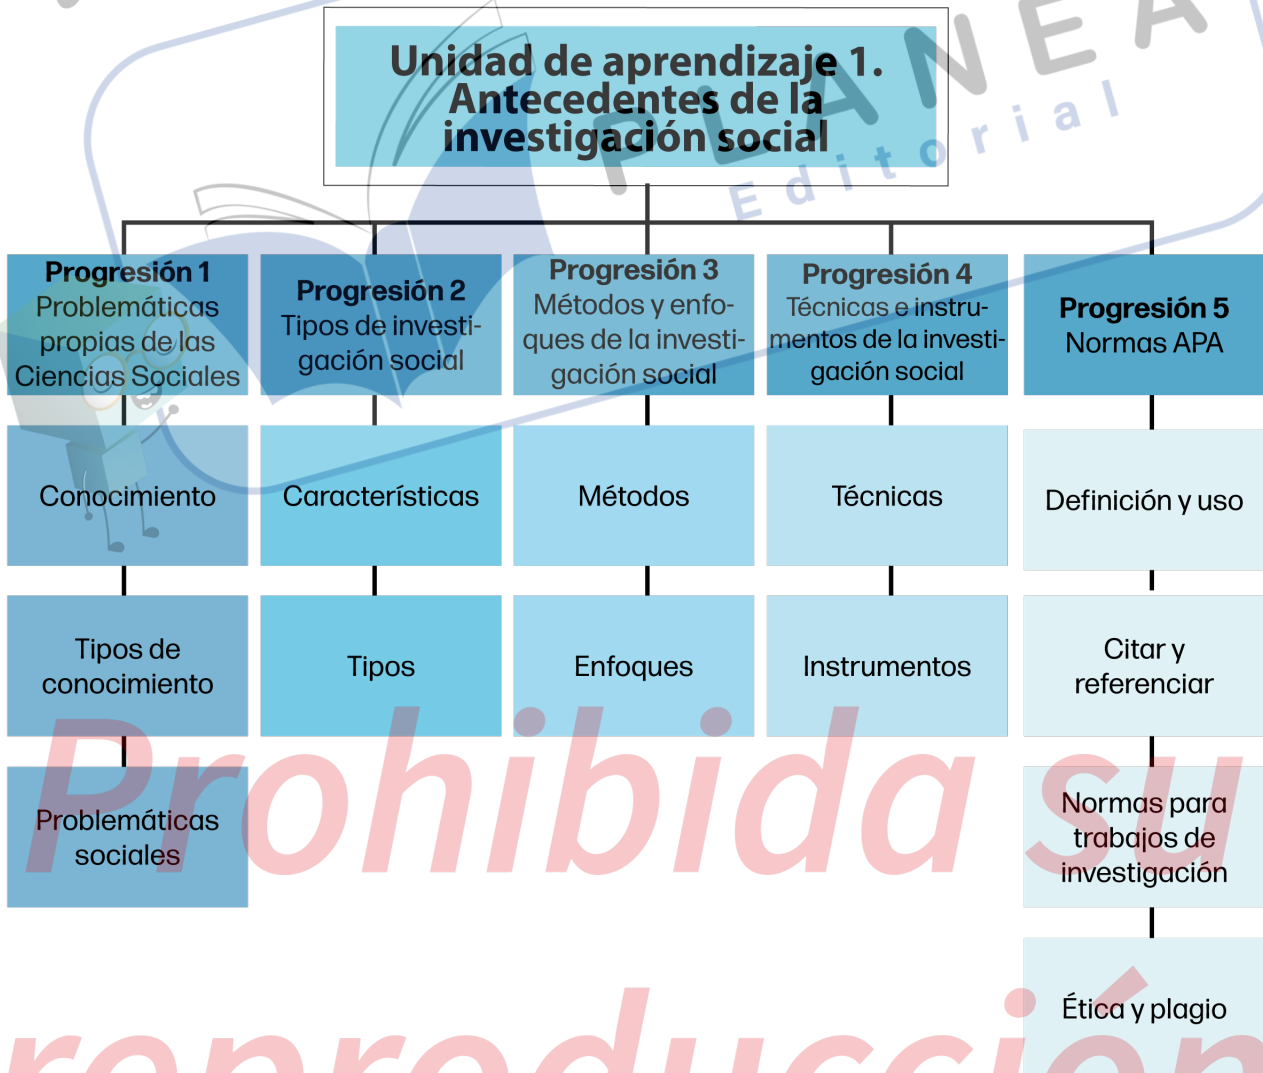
Unidad de aprendizaje 1. Antecedentes de la investigación social

Progresión 1
Problemáticas propias de las Ciencias Sociales

Conocimiento

Tipos de conocimiento

Problemáticas sociales

Progresión 2
Tipos de investigación social

Características

Tipos

Progresión 3
Métodos y enfoques de la investigación social

Métodos

Enfoques

Progresión 4
Técnicas e instrumentos de la investigación social

Técnicas

Instrumentos

Progresión 5
Normas APA

Definición y uso

Citar y referenciar

Normas para trabajos de investigación

Ética y plagio

PLANEA Editorial

Prohibida su reproducción